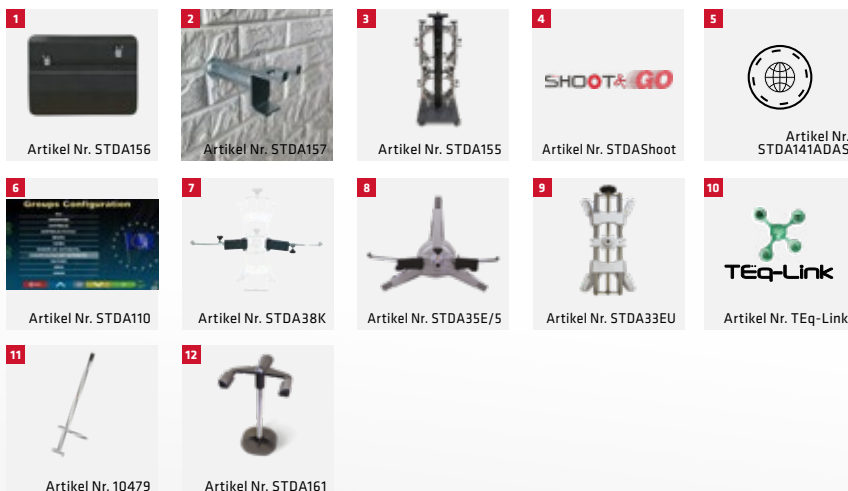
1
Artikel Nr. STDA156

2
Artikel Nr. STDA157

3
Artikel Nr. STDA155

4
SHOOT&GO
Artikel Nr. STDAShoot

5
Artikel Nr. STDA141ADAS

6
Groups Configuration
Artikel Nr. STDA110

7
Artikel Nr. STDA38K

8
Artikel Nr. STDA35E/5

9
Artikel Nr. STDA33EU

10
TEq-Link
Artikel Nr. TEq-Link

11
Artikel Nr. 10479

12
Artikel Nr. STDA161